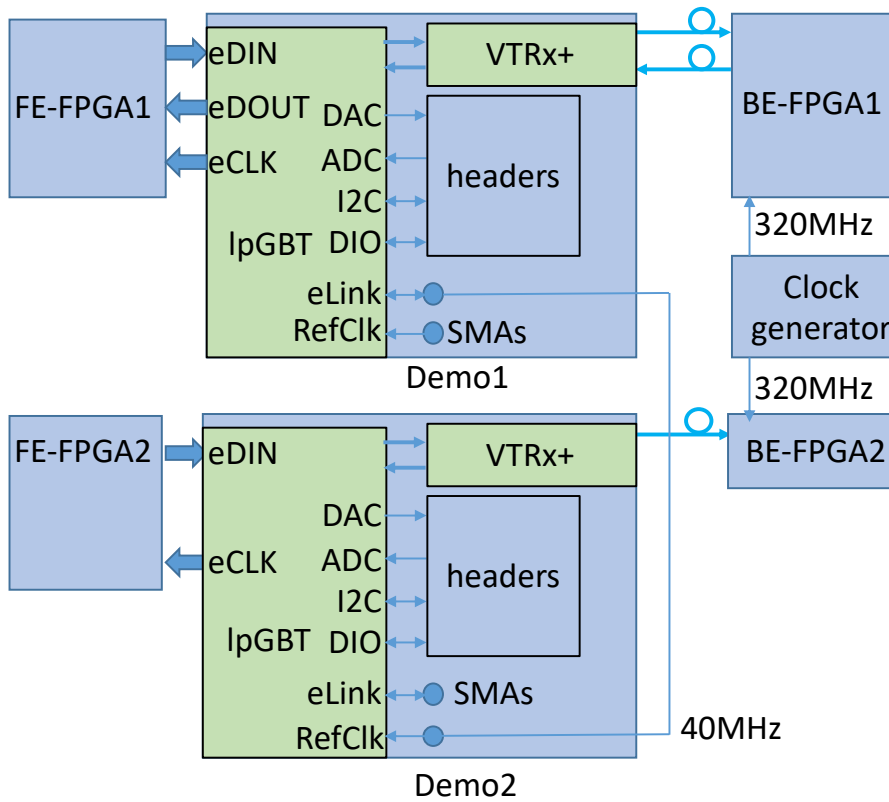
FE-FPGA1

eDIN
eDOUT
eCLK
lpGBT
DAC
ADC
I2C
DIO
eLink
RefClk

VTRx+

headers

SMAs

Demo1

BE-FPGA1

320MHz

Clock generator

320MHz

FE-FPGA2

eDIN
eCLK
lpGBT
DAC
ADC
I2C
DIO
eLink
RefClk

VTRx+

headers

SMAs

BE-FPGA2

40MHz

Demo2